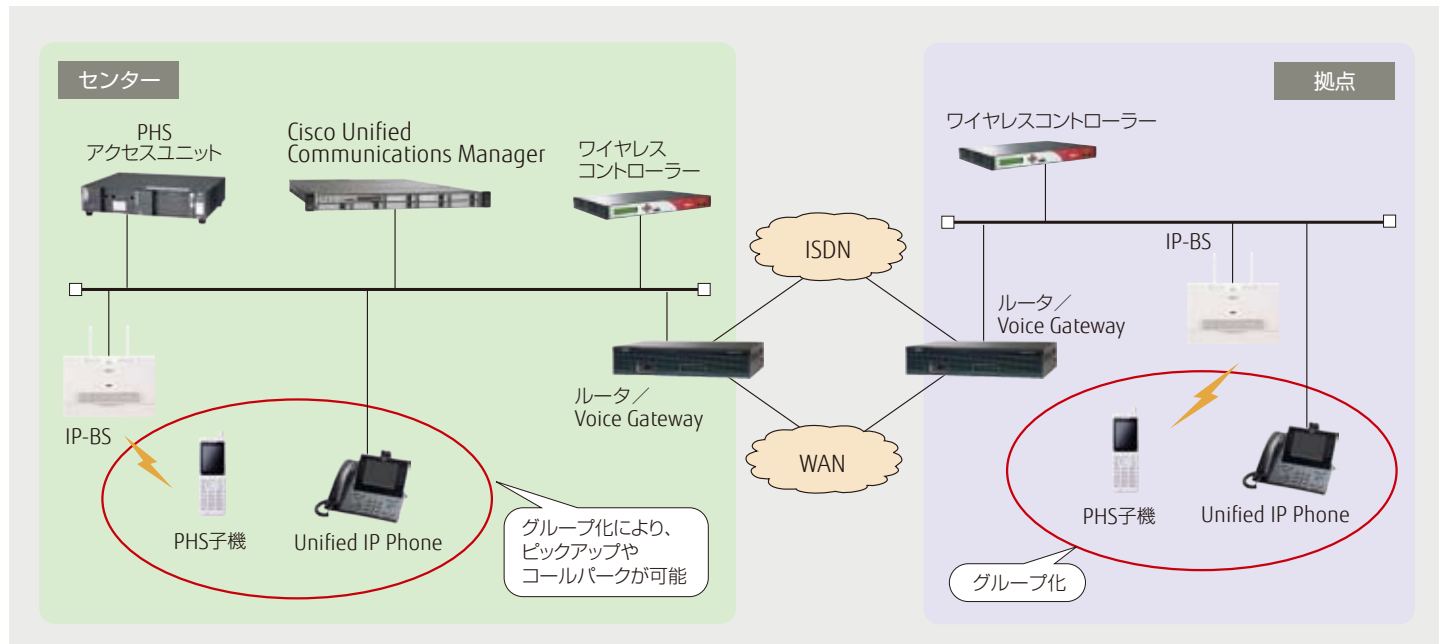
センター

PHS
アクセスユニット

Cisco Unified
Communications Manager

ワイヤレス
コントローラー

IP-BS

PHS子機

Unified IP Phone

グループ化により、
ピックアップや
コールパークが可能

ルータ／
Voice Gateway

ISDN

WAN

拠点

ワイヤレスコントローラー

IP-BS

ルータ／
Voice Gateway

PHS子機

Unified IP Phone

グループ化